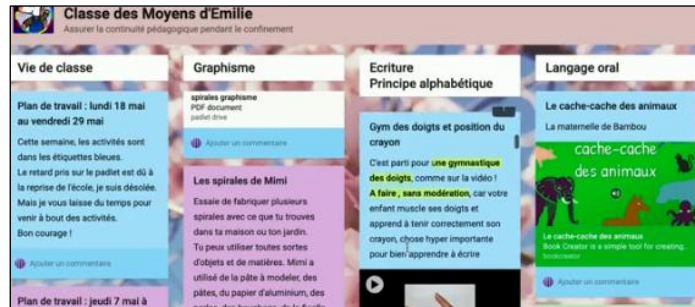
Classe des Moyens d'Emilie
Assurer la continuité pédagogique pendant le confinement

Vie de classe

Plan de travail : lundi 18 mai au vendredi 29 mai

Cette semaine, les activités sont dans les étiquettes bleues.
Le retard pris sur le padlet est dû à la reprise de l'école, je suis désolée. Mais je vous laisse du temps pour venir à bout des activités.
Bon courage !

Ajouter un commentaire

Plan de travail : jeudi 7 mai à

Graphisme

spirales graphisme
PDF document
padlet drive

Ajouter un commentaire

Les spirales de Mimi

Essaie de fabriquer plusieurs spirales avec ce que tu trouves dans ta maison ou ton jardin.
Tu peux utiliser toutes sortes d'objets et de matières. Mimi a utilisé de la pâte à modeler, des pâtes, du papier d'aluminium, des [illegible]

Ecriture
Principe alphabétique

Gym des doigts et position du crayon

C'est parti pour une gymnastique des doigts, comme sur la vidéo !
A faire , sans modération, car votre enfant muscle ses doigts et apprend à tenir correctement son crayon, chose hyper importante pour bien apprendre à écrire

Langage oral

Le cache-cache des animaux

La maternelle de Bambou

cache-cache des animaux

Le cache-cache des animaux
Book Creator is a simple tool for creating...
bookcreator

Ajouter un commentaire